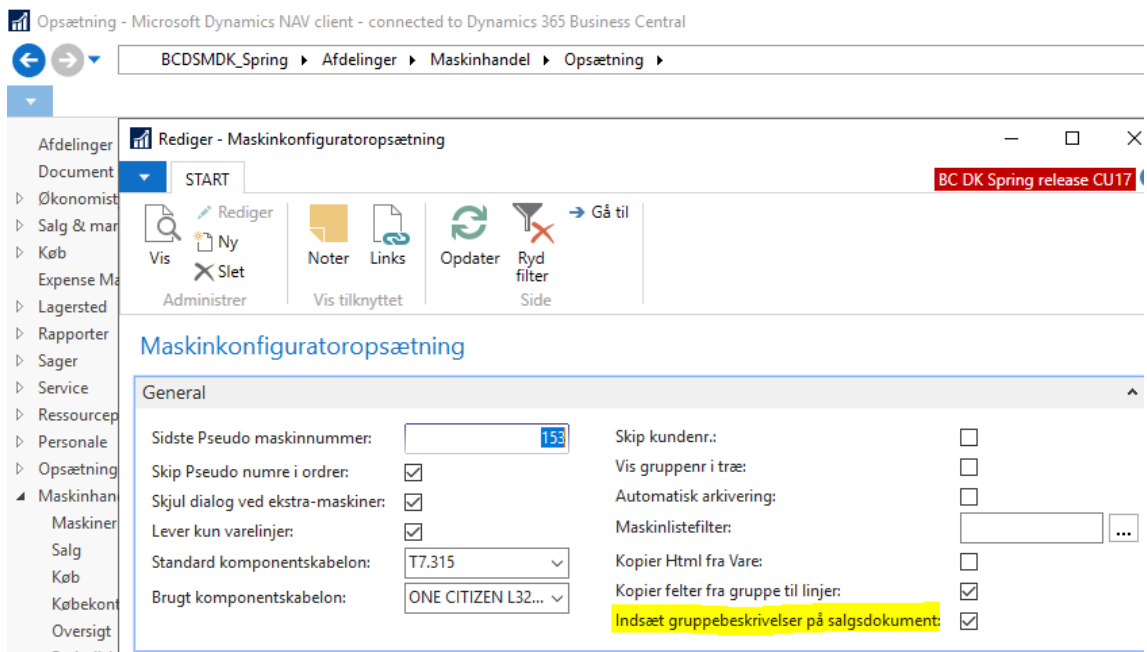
Opsætning - Microsoft Dynamics NAV client - connected to Dynamics 365 Business Central

BCDSMDK_Spring ▸ Afdelinger ▸ Maskinhandel ▸ Opsætning ▸

Afdelinger
Document
Økonomist
Salg & mar
Køb
Expense Ma
Lagersted
Rapporter
Sager
Service
Ressourcep
Personale
Opsætning
Maskinhand
Maskiner
Salg
Køb
Købekont
Oversigt

Rediger - Maskinkonfiguratoropsætning

START

BC DK Spring release CU17

Vis
Rediger
Ny
Slet
Administrer
Noter
Links
Vis tilknyttet
Opdater
Ryd filter
Gå til
Side

Maskinkonfiguratoropsætning

General

Sidste Pseudo maskinnummer: 153
Skip Pseudo numre i ordrer: ☑
Skjul dialog ved ekstra-maskiner: ☑
Lever kun varelinjer: ☑
Standard komponentskabelon: T7.315
Brugt komponentskabelon: ONE CITIZEN L32...

Skip kundenr.: ☐
Vis gruppenr i træ: ☐
Automatisk arkivering: ☐
Maskinlistefilter: ...
Kopier Html fra Vare: ☐
Kopier felter fra gruppe til linjer: ☑
Indsæt gruppebeskrivelser på salgsdokument: ☑